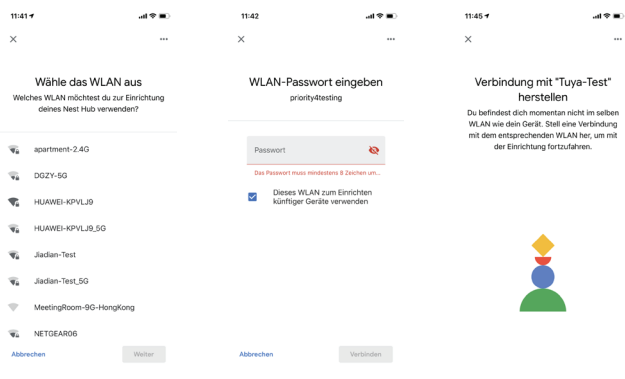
11:41

×

•••

Wähle das WLAN aus

Welches WLAN möchtest du zur Einrichtung deines Nest Hub verwenden?

apartment-2.4G

DGZY-5G

HUAWEI-KPVLJ9

HUAWEI-KPVLJ9_5G

Jiadian-Test

Jiadian-Test_5G

MeetingRoom-9G-HongKong

NETGEAR06

Abbrechen

Weiter

11:42

×

•••

WLAN-Passwort eingeben

priority4testing

Passwort

Das Passwort muss mindestens 8 Zeichen um...

Dieses WLAN zum Einrichten künftiger Geräte verwenden

Abbrechen

Verbinden

11:45

×

•••

Verbindung mit "Tuya-Test" herstellen

Du befindest dich momentan nicht im selben WLAN wie dein Gerät. Stell eine Verbindung mit dem entsprechenden WLAN her, um mit der Einrichtung fortzufahren.